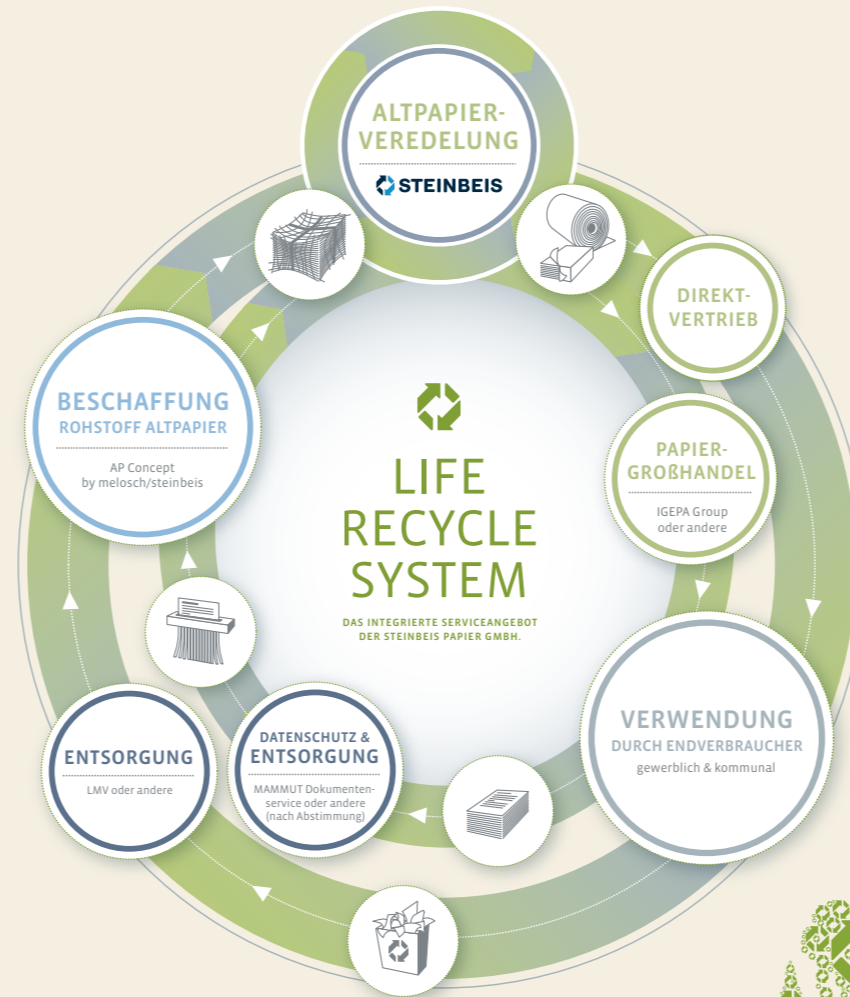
ALTPAPIER-VEREDELUNG

STEINBEIS

DIREKT-VERTRIEB

PAPIER-GROßHANDEL

IGEPA Group oder andere

BESCHAFFUNG
ROHSTOFF ALTPAPIER

AP Concept by melosch/steinbeis

LIFE RECYCLE SYSTEM

DAS INTEGRIERTE SERVICEANGEBOT DER STEINBEIS PAPIER GMBH.

VERWENDUNG
DURCH ENDVERBRAUCHER
gewerblich & kommunal

ENTSORGUNG

LMV oder andere

DATENSCHUTZ & ENTSORGUNG

MAMMUT Dokumentenservice oder andere (nach Abstimmung)